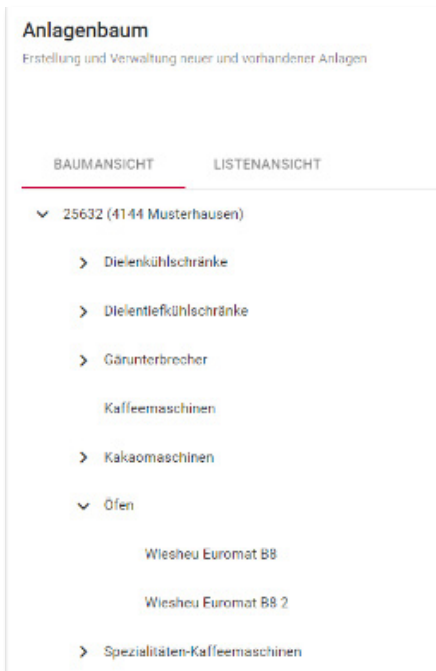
Anlagenbaum
Erstellung und Verwaltung neuer und vorhandener Anlagen

BAUMANSICHT LISTENANSICHT

25632 (4144 Musterhausen)

Dielenkühlschränke

Dielentiefkühlschränke

Gärunterbrecher

Kaffeemaschinen

Kakaomaschinen

Öfen

Wiesheu Euromat B8

Wiesheu Euromat B8 2

Spezialitäten-Kaffeemaschinen